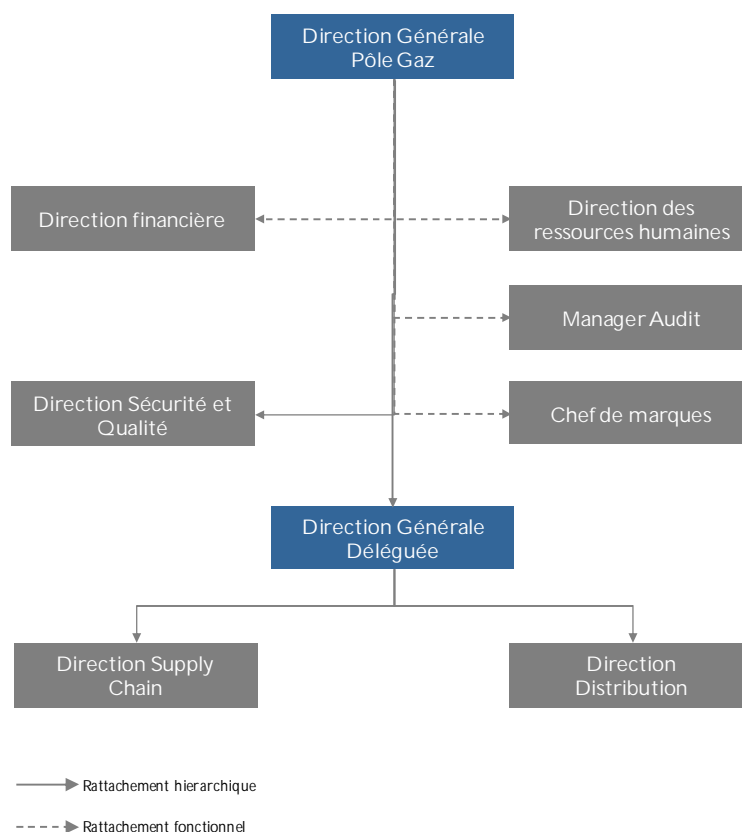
Direction Générale Pôle Gaz

Direction financière

Direction des ressources humaines

Manager Audit

Direction Sécurité et Qualité

Chef de marques

Direction Générale Déléguée

Direction Supply Chain

Direction Distribution

Rattachement hierarchique

Rattachement fonctionnel